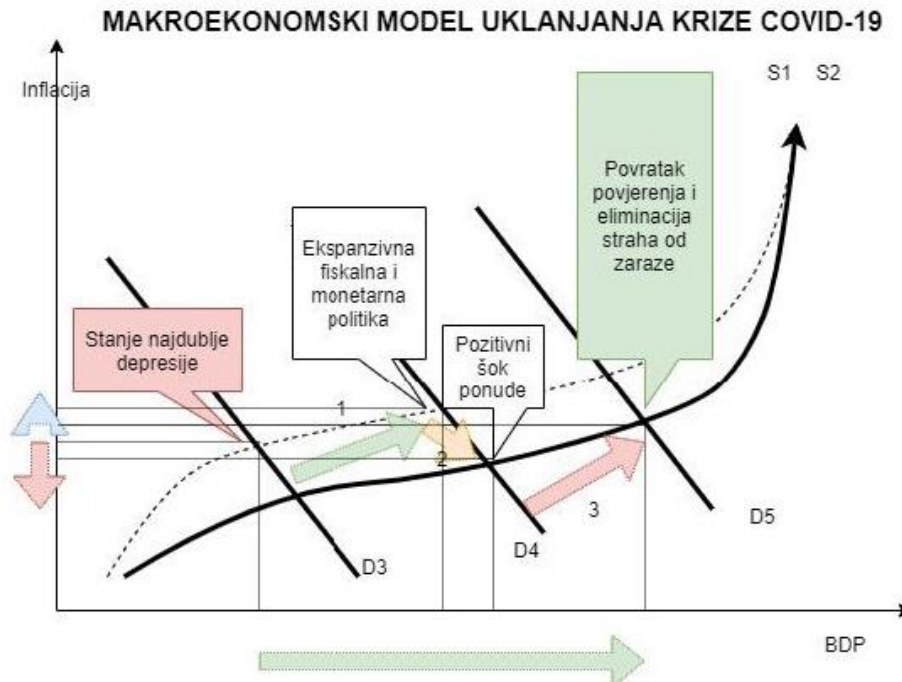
MAKROEKONOMSKI MODEL UKLANJANJA KRIZE COVID-19

Inflacija

S1 S2

Povratak povjerenja i eliminacija straha od zaraze

Ekspanzivna fiskalna i monetarna politika

Stanje najdublje depresije

Pozitivni šok ponude

1

2

3

D3

D4

D5

BDP